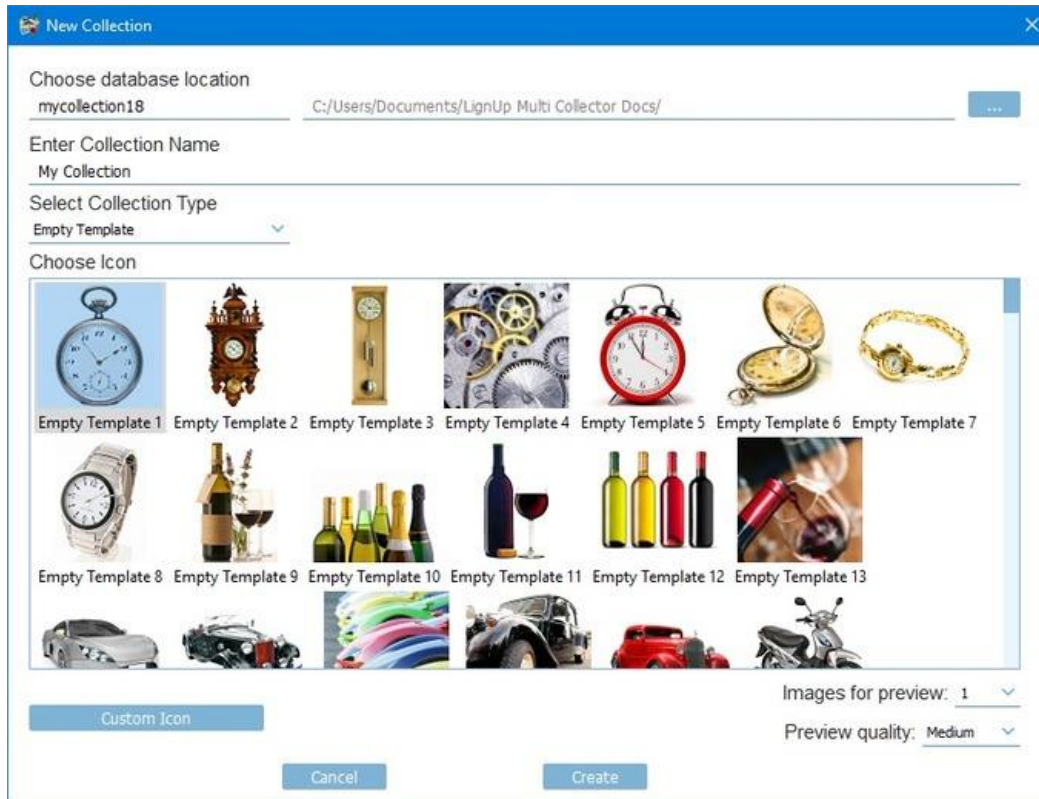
New Collection

Choose database location
mycollection18
C:/Users/Documents/LignUp Multi Collector Docs/
...

Enter Collection Name
My Collection

Select Collection Type
Empty Template

Choose Icon

Empty Template 1 Empty Template 2 Empty Template 3 Empty Template 4 Empty Template 5 Empty Template 6 Empty Template 7

Empty Template 8 Empty Template 9 Empty Template 10 Empty Template 11 Empty Template 12 Empty Template 13

Images for preview: 1

Custom Icon

Preview quality: Medium

Cancel
Create